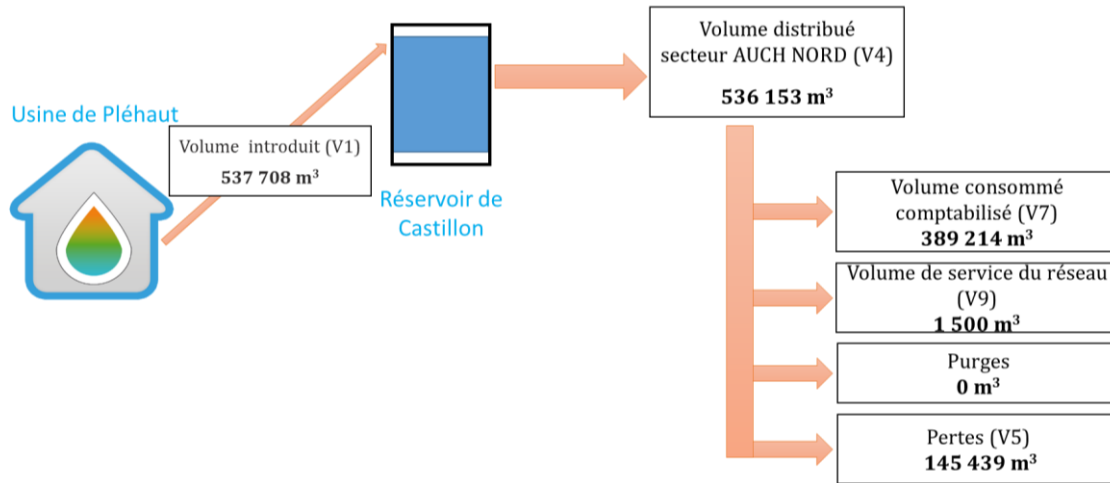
Usine de Pléhaut

Volume introduit (V1)
537 708 m$^3$

Réservoir de Castillon

Volume distribué secteur AUCH NORD (V4)
536 153 m$^3$

Volume consommé comptabilisé (V7)
389 214 m$^3$

Volume de service du réseau (V9)
1 500 m$^3$

Purges
0 m$^3$

Pertes (V5)
145 439 m$^3$